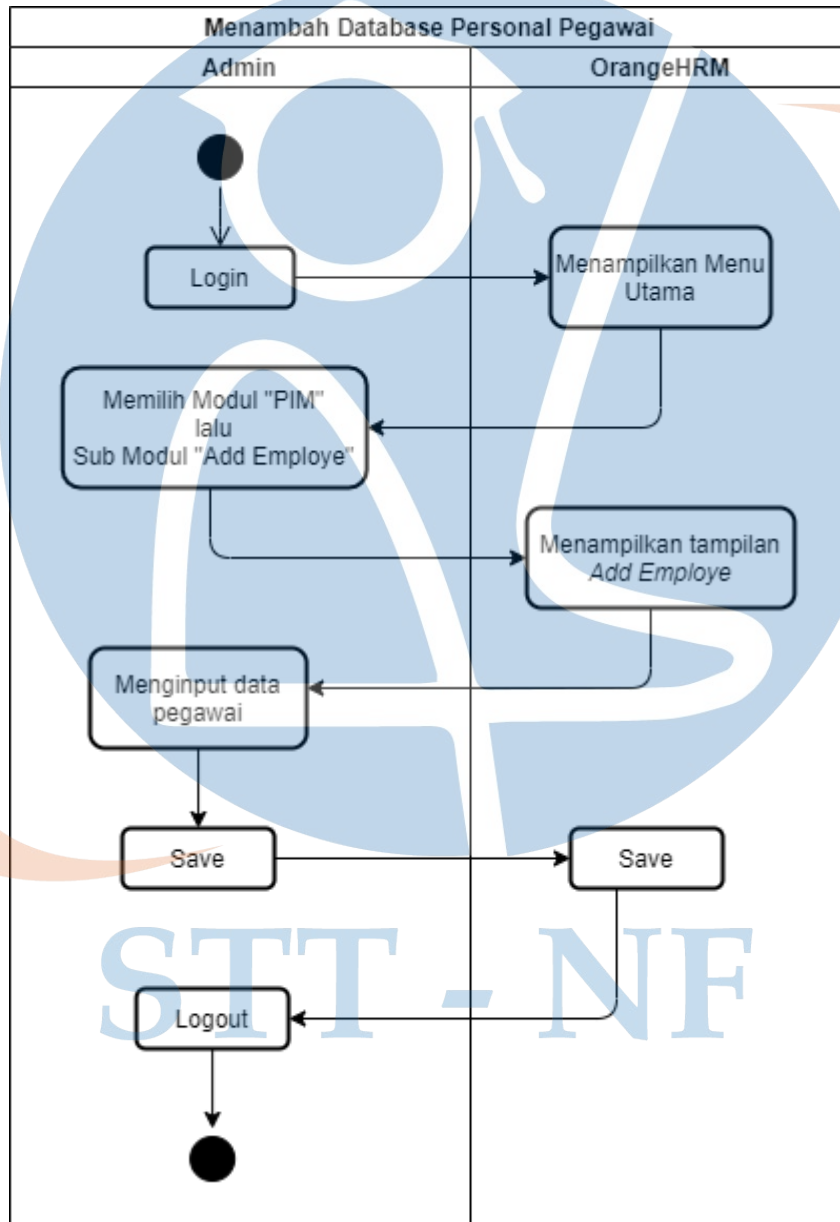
Menambah Database Personal Pegawai

Admin

OrangeHRM

Login

Menampilkan Menu Utama

Memilih Modul "PIM" lalu Sub Modul "Add Employe"

Menampilkan tampilan *Add Employe*

Menginput data pegawai

Save

Save

Logout

STT - NF